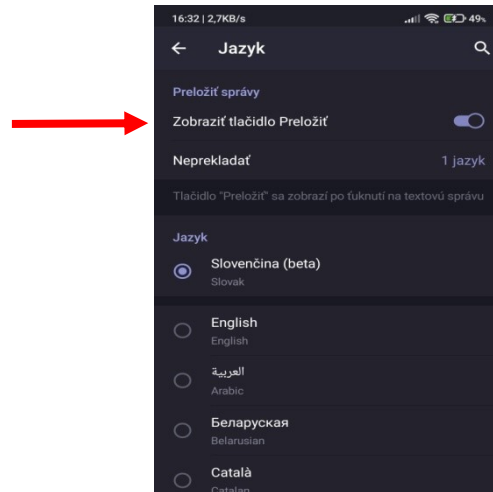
16:32 | 2,7KB/s

49%

Jazyk

Preložiť správy

Zobraziť tlačidlo Preložiť

Neprekladať

1 jazyk

Tlačidlo "Preložiť" sa zobrazí po ťuknutí na textovú správu

Jazyk

Slovenčina (beta)

Slovak

English

English

العربية

Arabic

Беларуская

Belarusian

Català

Catalan